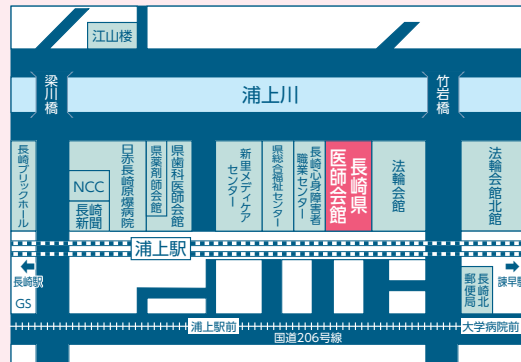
江山楼

梁川橋

浦上川

竹岩橋

長崎ブリックホール

NCC

長崎新聞

日赤長崎原爆病院

県薬剤師会館

県歯科医師会館

新里メディケアセンター

県総合福祉センター

長崎心身障害者職業センター

長崎県医師会館

法輪会館

法輪会館北館

浦上駅

長崎駅

GS

長崎北郵便局

諫早

浦上駅前

大学病院前

国道206号線